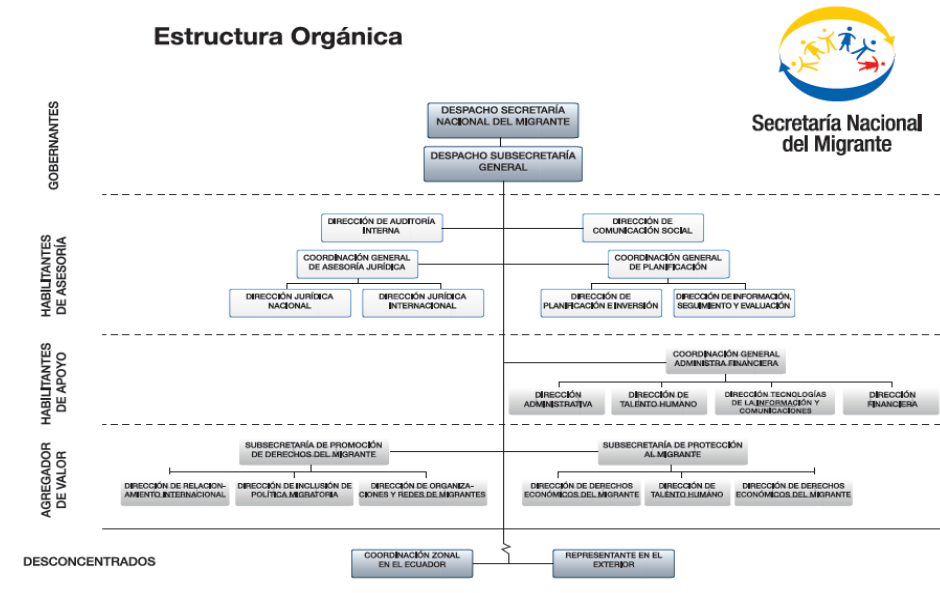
Estructura Orgánica

Secretaría Nacional del Migrante

GOBERNANTES

DESPACHO SECRETARÍA NACIONAL DEL MIGRANTE

DESPACHO SUBSECRETARÍA GENERAL

HABILITANTES DE ASESORÍA

DIRECCIÓN DE AUDITORÍA INTERNA

DIRECCIÓN DE COMUNICACIÓN SOCIAL

COORDINACIÓN GENERAL DE ASESORÍA JURÍDICA

COORDINACIÓN GENERAL DE PLANIFICACIÓN

DIRECCIÓN JURÍDICA NACIONAL

DIRECCIÓN JURÍDICA INTERNACIONAL

DIRECCIÓN DE PLANIFICACIÓN E INVERSIÓN

DIRECCIÓN DE INFORMACIÓN, SEGUIMIENTO Y EVALUACIÓN

HABILITANTES DE APOYO

COORDINACIÓN GENERAL ADMINISTRA FINANCIERA

DIRECCIÓN ADMINISTRATIVA

DIRECCIÓN DE TALENTO HUMANO

DIRECCIÓN TECNOLOGÍAS DE LA INFORMACIÓN Y COMUNICACIONES

DIRECCIÓN FINANCIERA

AGREGADOR DE VALOR

SUBSECRETARÍA DE PROMOCIÓN DE DERECHOS DEL MIGRANTE

SUBSECRETARÍA DE PROTECCIÓN AL MIGRANTE

DIRECCIÓN DE RELACIONAMIENTO INTERNACIONAL

DIRECCIÓN DE INCLUSIÓN DE POLÍTICA MIGRATORIA

DIRECCIÓN DE ORGANIZACIONES Y REDES DE MIGRANTES

DIRECCIÓN DE DERECHOS ECONÓMICOS DEL MIGRANTE

DIRECCIÓN DE TALENTO HUMANO

DIRECCIÓN DE DERECHOS ECONÓMICOS DEL MIGRANTE

DESCONCENTRADOS

COORDINACIÓN ZONAL EN EL ECUADOR

REPRESENTANTE EN EL EXTERIOR